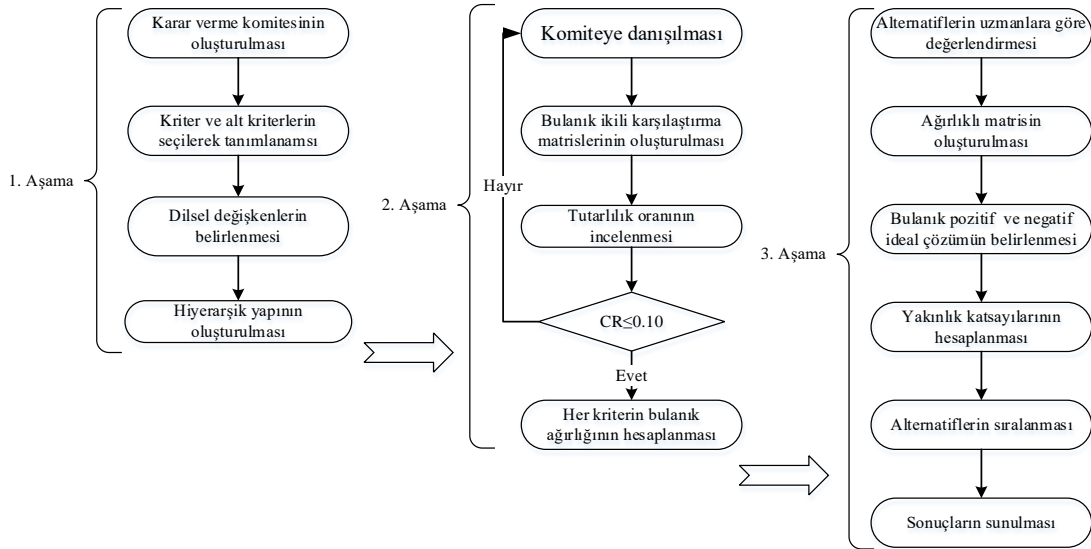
1. Aşama

Karar verme komitesinin oluşturulması

Kriter ve alt kriterlerin seçilerek tanımlanamsı

Dilsel değişkenlerin belirlenmesi

Hiyerarşik yapının oluşturulması

2. Aşama

Komiteye danışılması

Bulanık ikili karşılaştırma matrislerinin oluşturulması

Tutarlılık oranının incelenmesi

Hayır

$CR \leq 0.10$

Evet

Her kriterin bulanık ağırlığının hesaplanması

3. Aşama

Alternatiflerin uzmanlara göre değerlendirmesi

Ağırlıklı matrisin oluşturulması

Bulanık pozitif ve negatif ideal çözümün belirlenmesi

Yakınlık katsayılarının hesaplanması

Alternatiflerin sıralanması

Sonuçların sunulması